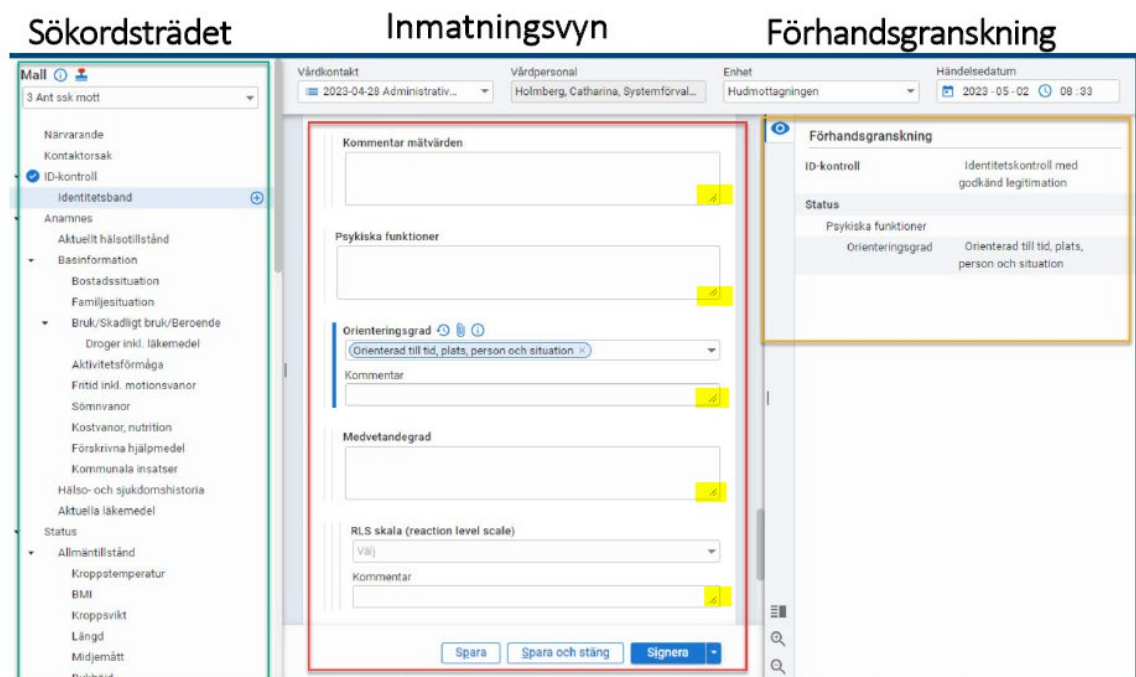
Sökordsträdet

Inmatningsvyn

Förhandsgranskning

Mall

3 Ant ssk mott

Närvarande
Kontaktorsak
ID-kontroll
Identitetsband
Anamnes
Aktuellt hälsotillstånd
Basinformation
Bostadssituation
Familjesituation
Bruk/Skadligt bruk/Beroende
Droger inkl. läkemedel
Aktivitetsförmåga
Fritid inkl. motionsvanor
Sömnvanor
Kostvanor, nutrition
Förskrivna hjälpmedel
Kommunala insatser
Hälso- och sjukdomshistoria
Aktuella läkemedel
Status
Allmäntillstånd
Kroppstemperatur
BMI
Kroppsvikt
Längd
Midjemått
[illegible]

Vårdkontakt
2023-04-28 Administrativ...
Vårdpersonal
Holmberg, Catharina, Systemförval...
Enhet
Hudmottagningen
Händelsedatum
2023-05-02 08:33

Kommentar mätvärden

Psykiska funktioner

Orienteringsgrad
Orienterad till tid, plats, person och situation
Kommentar

Medvetandegrad

RLS skala (reaction level scale)
Välj
Kommentar

Spara
Spara och stäng
Signera

Förhandsgranskning

| ID-kontroll | Identitetskontroll med godkänd legitimation |
|---|---|
| Status | |
| Psykiska funktioner | |
| Orienteringsgrad | Orienterad till tid, plats, person och situation |